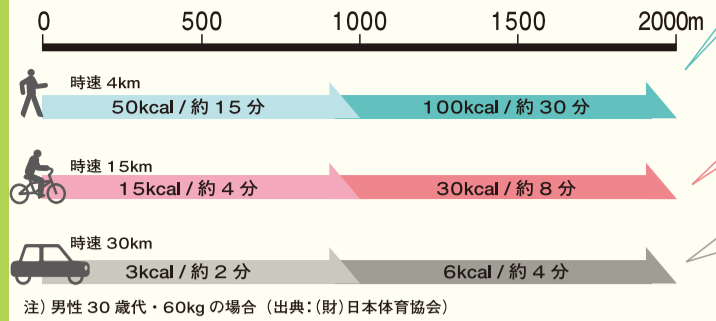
0　500　1000　1500　2000m

時速 4km
50kcal / 約 15 分
100kcal / 約 30 分

時速 15km
15kcal / 約 4 分
30kcal / 約 8 分

時速 30km
3kcal / 約 2 分
6kcal / 約 4 分

注）男性 30 歳代・60kg の場合（出典：（財）日本体育協会）